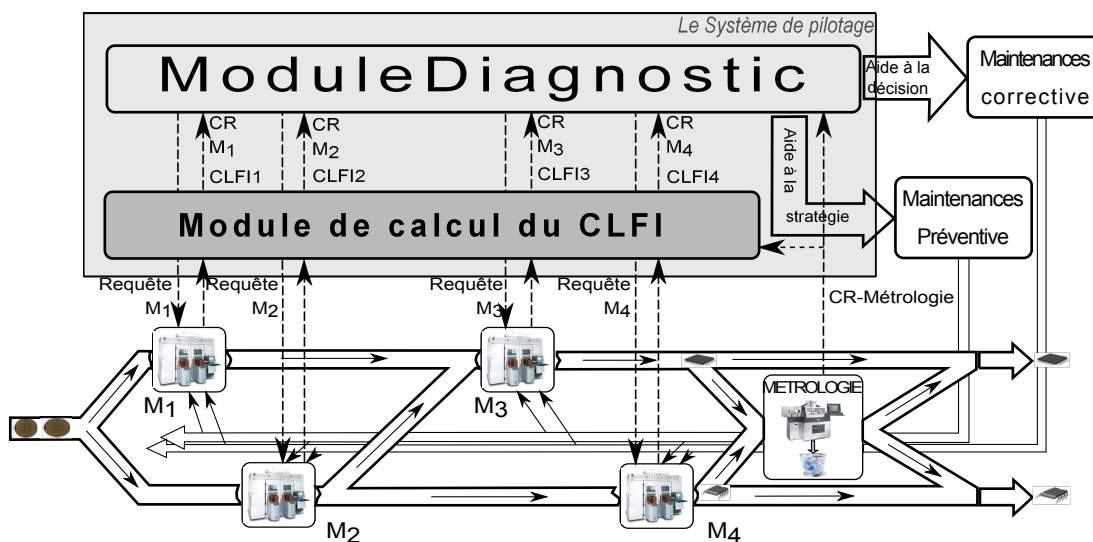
Le Système de pilotage

ModuleDiagnostic

Aide à la décision

Maintenances corrective

CR $M_1$ CLFI1

CR $M_2$ CLFI2

CR $M_3$ CLFI3

CR $M_4$ CLFI4

Aide à la stratégie

Module de calcul du CLFI

Maintenances Préventive

Requête $M_1$

Requête $M_2$

Requête $M_3$

Requête $M_4$

CR-Métrologie

METROLOGIE

$M_1$

$M_3$

$M_2$

$M_4$